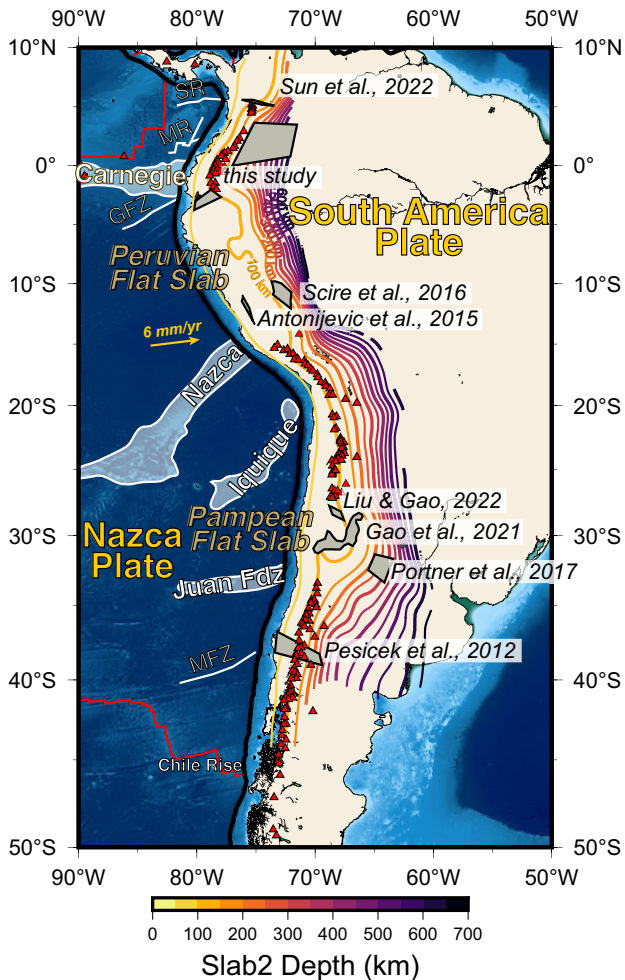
90°W 80°W 70°W 60°W 50°W

10°N
0°
10°S
20°S
30°S
40°S
50°S

10°N
0°
10°S
20°S
30°S
40°S
50°S

SR
MR
Sun et al., 2022
Carnegie
this study
GFZ
600 km
South America Plate
Peruvian Flat Slab
700 km
Scire et al., 2016
Antonijevic et al., 2015
6 mm/yr
Nazca
Iquique
Liu & Gao, 2022
Pampean Flat Slab
Gao et al., 2021
Nazca Plate
Juan Fdz
Portner et al., 2017
MFZ
Pesicek et al., 2012
Chile Rise

90°W 80°W 70°W 60°W 50°W

0 100 200 300 400 500 600 700
Slab2 Depth (km)